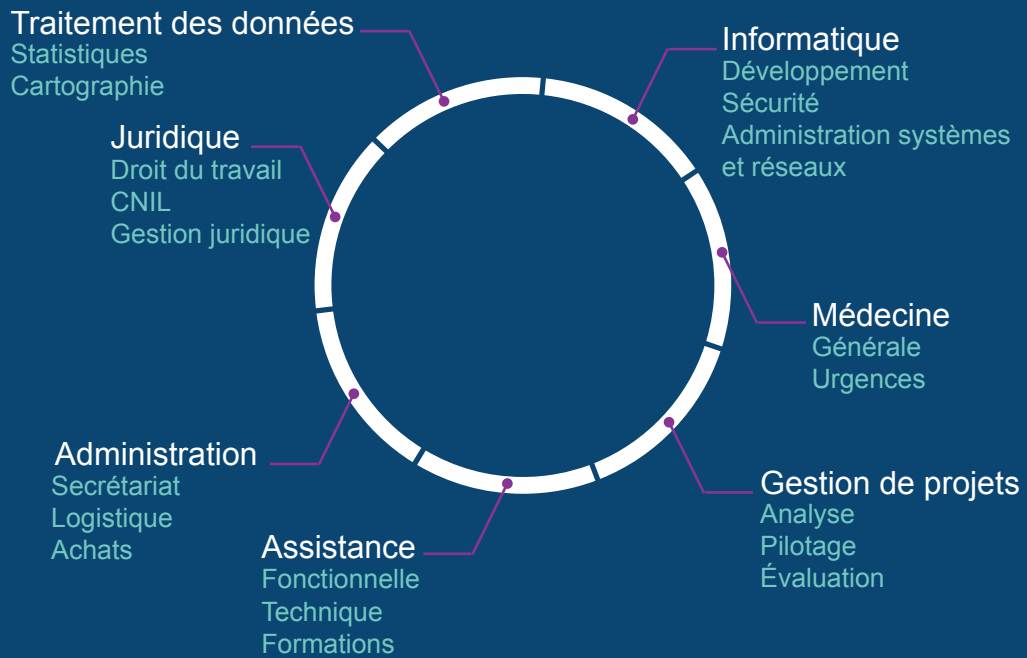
Traitement des données
Statistiques
Cartographie

Informatique
Développement
Sécurité
Administration systèmes et réseaux

Juridique
Droit du travail
CNIL
Gestion juridique

Médecine
Générale
Urgences

Administration
Secrétariat
Logistique
Achats

Gestion de projets
Analyse
Pilotage
Évaluation

Assistance
Fonctionnelle
Technique
Formations